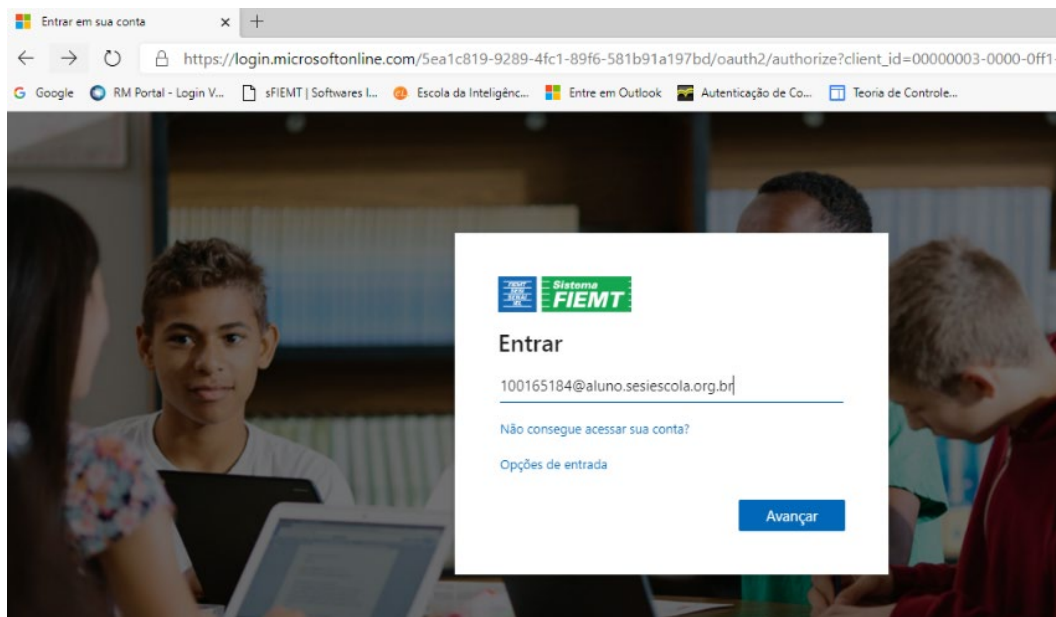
Entrar em sua conta × +

https://login.microsoftonline.com/5ea1c819-9289-4fc1-89f6-581b91a197bd/oauth2/authorize?client_id=00000003-0000-0ff1

Google RM Portal - Login V... sFIEMT | Softwares I... Escola da Inteligênc... Entre em Outlook Autenticação de Co... Teoria de Controle...

FIEMT SESI SENAI IEL Sistema FIEMT

Entrar

100165184@aluno.sesiescola.org.br

Não consegue acessar sua conta?

Opções de entrada

Avançar